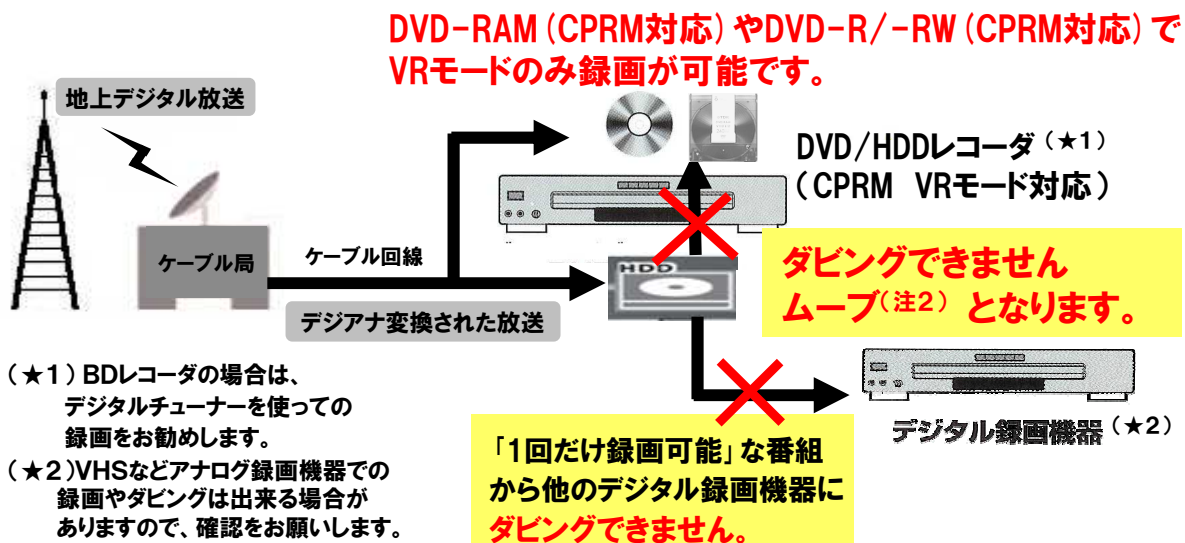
DVD-RAM（CPRM対応）やDVD-R/-RW（CPRM対応）でVRモードのみ録画が可能です。

地上デジタル放送

DVD/HDDレコーダ（★1）
（CPRM VRモード対応）

ケーブル局

ケーブル回線

HDD

デジアナ変換された放送

ダビングできません
ムーブ（注2）となります。

（★1）BDレコーダの場合は、デジタルチューナーを使っての録画をお勧めします。
（★2）VHSなどアナログ録画機器での録画やダビングは出来る場合がありますので、確認をお願いします。

「1回だけ録画可能」な番組から他のデジタル録画機器にダビングできません。

デジタル録画機器（★2）